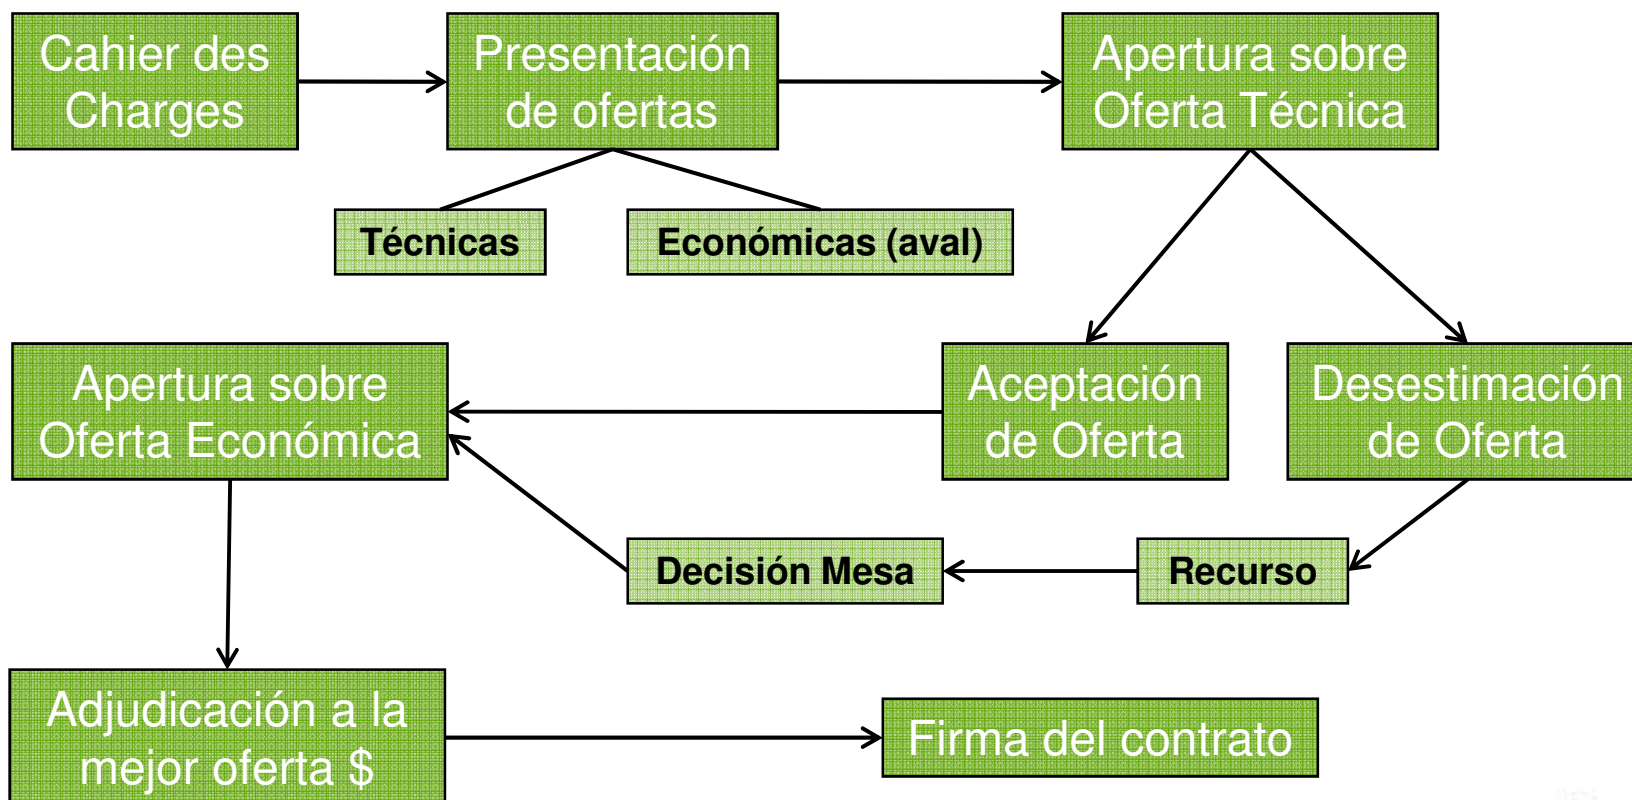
Cahier des Charges

Presentación de ofertas

Apertura sobre Oferta Técnica

Técnicas

Económicas (aval)

Apertura sobre Oferta Económica

Aceptación de Oferta

Desestimación de Oferta

Decisión Mesa

Recurso

Adjudicación a la mejor oferta $

Firma del contrato